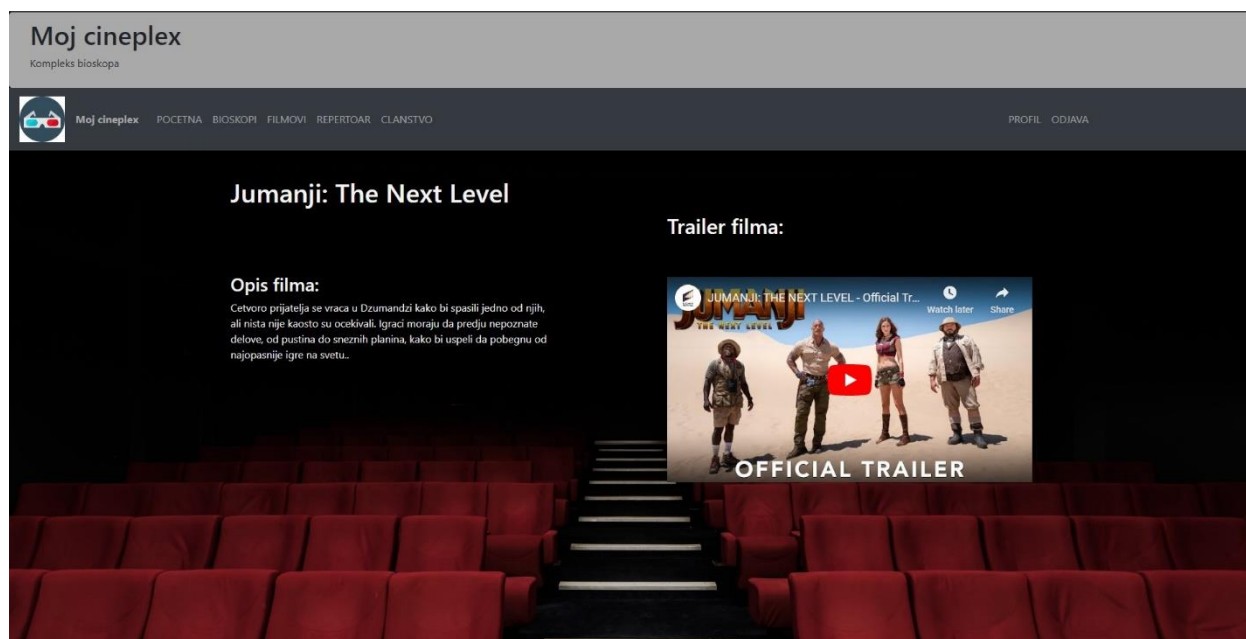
Moj cineplex
Kompleks bioskopa

Moj cineplex POCETNA BIOSKOPI FILMOVI REPERTOAR CLANSTVO

PROFIL ODJAVA

Jumanji: The Next Level

Trailer filma:

Opis filma:

Cetvoro prijatelja se vraca u Dzumandzi kako bi spasili jedno od njih, ali nista nije kaosto su ocekivali. Igraci moraju da predju nepoznate delove, od pustina do sneznih planina, kako bi uspeli da pobegnu od najopasnije igre na svetu..

JUMANJI: THE NEXT LEVEL - Official Tr...
Watch later
Share
JUMANJI
THE NEXT LEVEL
OFFICIAL TRAILER